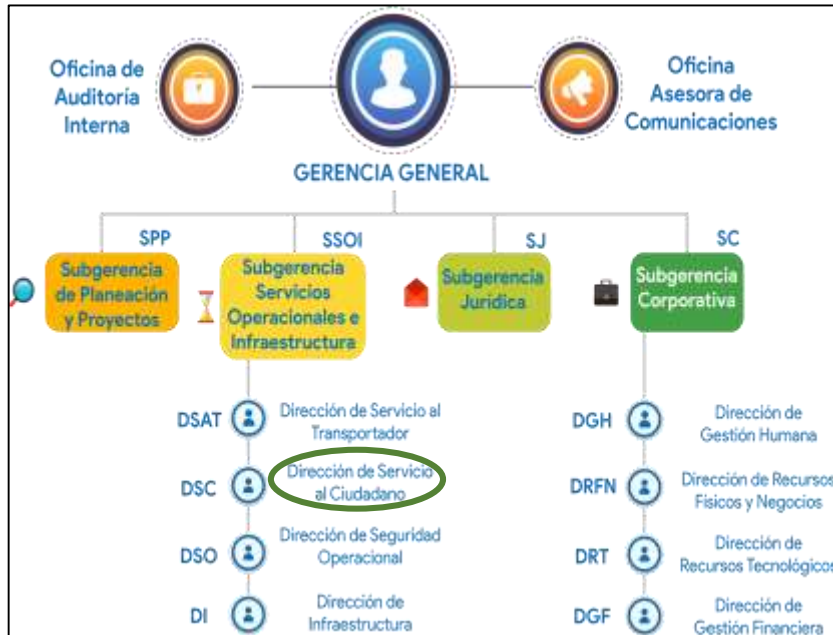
Oficina de Auditoría Interna

Oficina Asesora de Comunicaciones

GERENCIA GENERAL

SPP
Subgerencia de Planeación y Proyectos

SSOI
Subgerencia Servicios Operacionales e Infraestructura

SJ
Subgerencia Jurídica

SC
Subgerencia Corporativa

DSAT Dirección de Servicio al Transportador

DSC Dirección de Servicio al Ciudadano

DSO Dirección de Seguridad Operacional

DI Dirección de Infraestructura

DGH Dirección de Gestión Humana

DRFN Dirección de Recursos Físicos y Negocios

DRT Dirección de Recursos Tecnológicos

DGF Dirección de Gestión Financiera